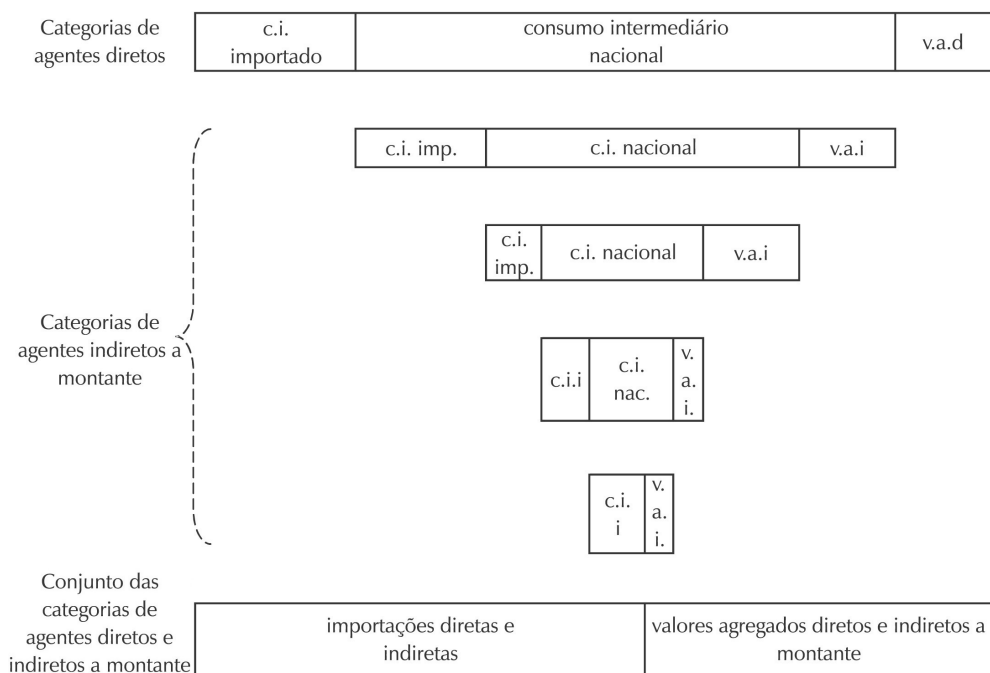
Categorias de agentes diretos

| c.i. importado | consumo intermediário nacional | v.a.d |
|---|---|---|

Categorias de agentes indiretos a montante

| c.i. imp. | c.i. nacional | v.a.i |
|---|---|---|

| c.i. imp. | c.i. nacional | v.a.i |
|---|---|---|

| c.i.i | c.i. nac. | v. a. i. |
|---|---|---|

| c.i. i | v. a. i. |
|---|---|

Conjunto das categorias de agentes diretos e indiretos a montante

| importações diretas e indiretas | valores agregados diretos e indiretos a montante |
|---|---|